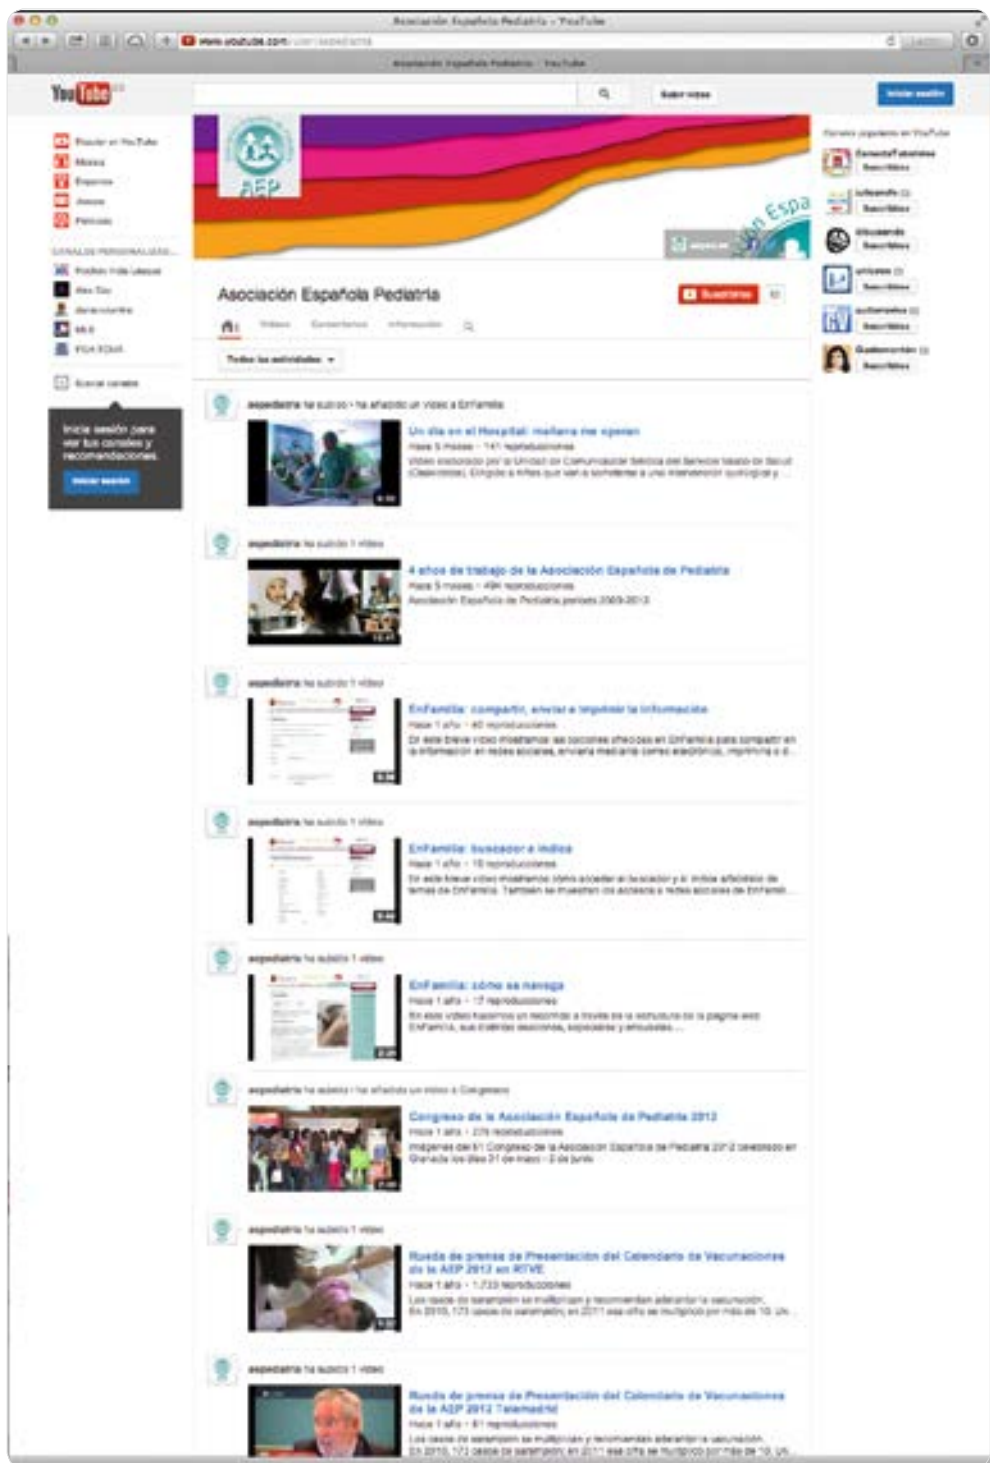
Asociación Española Pediatría - YouTube

www.youtube.com/user/aepediatria

Asociación Española Pediatría - YouTube

YouTube

Subir vídeo

Iniciar sesión

Popular en YouTube

Música

Deportes

Juegos

Películas

CANALES PERSONALIZADOS

Iniciar sesión para ver tus canales y recomendaciones.

Iniciar sesión

AEP

Asociación Española Pediatría

Suscribirse

Vídeos

Comentarios

Información

Todas las actividades

aepediatria ha subido y ha añadido un vídeo a EnFamilia

Un día en el Hospital: mellara me operan

Hace 5 meses · 141 reproducciones

aepediatria ha subido 1 vídeo

4 años de trabajo de la Asociación Española de Pediatría

Hace 5 meses · 494 reproducciones

Asociación Española de Pediatría periodo 2009-2013

aepediatria ha subido 1 vídeo

EnFamilia: compartir, enviar e imprimir la información

Hace 1 año · 40 reproducciones

aepediatria ha subido 1 vídeo

EnFamilia: buscador e índice

Hace 1 año · 18 reproducciones

aepediatria ha subido 1 vídeo

EnFamilia: cómo se navega

Hace 1 año · 17 reproducciones

aepediatria ha subido y ha añadido un vídeo a Congresos

Congreso de la Asociación Española de Pediatría 2012

Hace 1 año · 276 reproducciones

Imágenes del 61 Congreso de la Asociación Española de Pediatría 2012 celebrado en Granada los días 31 de mayo - 2 de junio

aepediatria ha subido 1 vídeo

Rueda de prensa de Presentación del Calendario de Vacunaciones de la AEP 2012 en RTVE

Hace 1 año · 1.733 reproducciones

aepediatria ha subido 1 vídeo

Rueda de prensa de Presentación del Calendario de Vacunaciones de la AEP 2012 Telemadrid

Hace 1 año · 81 reproducciones

Canales populares en YouTube

Suscribirse